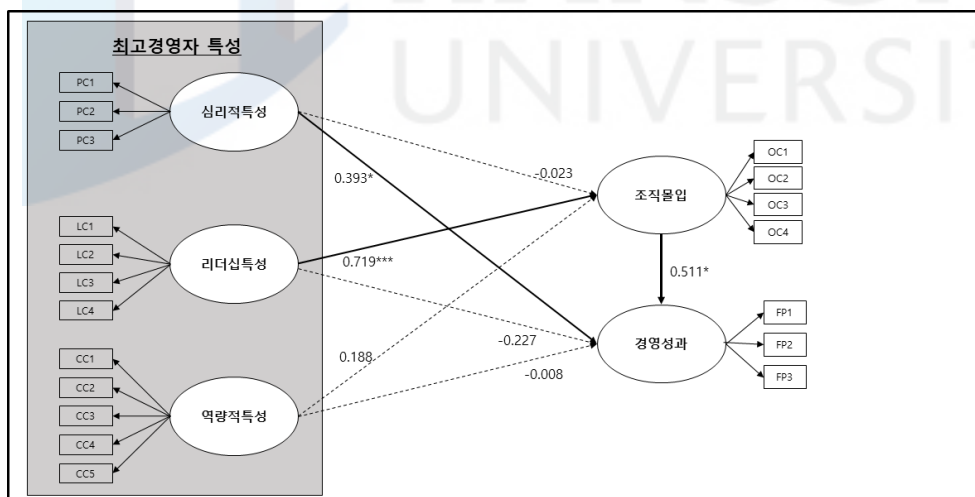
UNIVERSIT

최고경영자 특성

PC1
PC2
PC3
심리적특성

LC1
LC2
LC3
LC4
리더십특성

CC1
CC2
CC3
CC4
CC5
역량적특성

0.393*
-0.023
0.719***
0.188
-0.227
-0.008
0.511*

조직몰입
OC1
OC2
OC3
OC4

경영성과
FP1
FP2
FP3